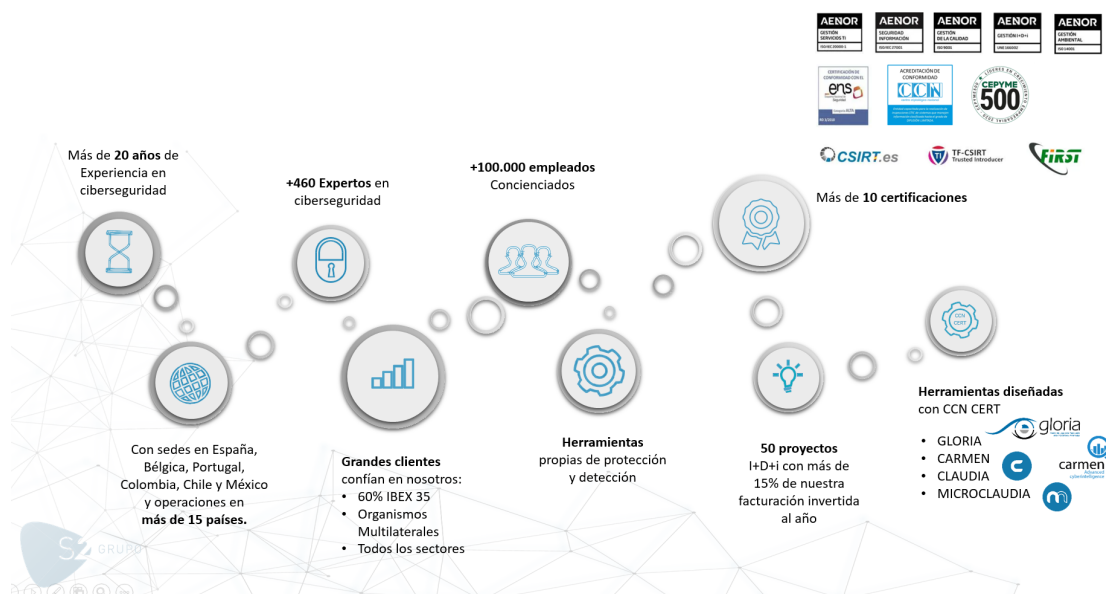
AENOR GESTIÓN SERVICIOS TI ISO/IEC 20000-1
AENOR SEGURIDAD INFORMACIÓN ISO/IEC 27001
AENOR GESTIÓN DE LA CALIDAD ISO 9001
AENOR GESTIÓN I+D+i UNE 166002
AENOR GESTIÓN AMBIENTAL ISO 14001

CERTIFICACIÓN DE CONFORMIDAD CON EL ens
ACREDITACIÓN DE CONFORMIDAD CCN
CEPYME 500

CSIRT.es
TF-CSIRT Trusted Introducer
FIRST

Más de **20 años** de Experiencia en ciberseguridad

**+460 Expertos** en ciberseguridad

**+100.000 empleados** Concienciados

Más de **10 certificaciones**

CCN CERT

Con sedes en España, Bélgica, Portugal, Colombia, Chile y México y operaciones en **más de 15 países.**

**Grandes clientes** confían en nosotros:
• 60% IBEX 35
• Organismos Multilaterales
• Todos los sectores

**Herramientas** propias de protección y detección

**50 proyectos** I+D+i con más de 15% de nuestra facturación invertida al año

**Herramientas diseñadas** con CCN CERT
• GLORIA
• CARMEN
• CLAUDIA
• MICROCLAUDIA

gloria
carmen

S2 GRUPO